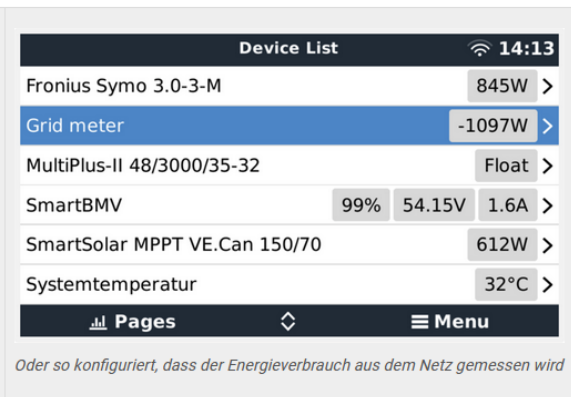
Device List 14:13

| | |
|---|---|
| Fronius Symo 3.0-3-M | 845W > |
| Grid meter | -1097W > |
| MultiPlus-II 48/3000/35-32 | Float > |
| SmartBMV | 99% 54.15V 1.6A > |
| SmartSolar MPPT VE.Can 150/70 | 612W > |
| Systemtemperatur | 32°C > |

Pages Menu

Oder so konfiguriert, dass der Energieverbrauch aus dem Netz gemessen wird